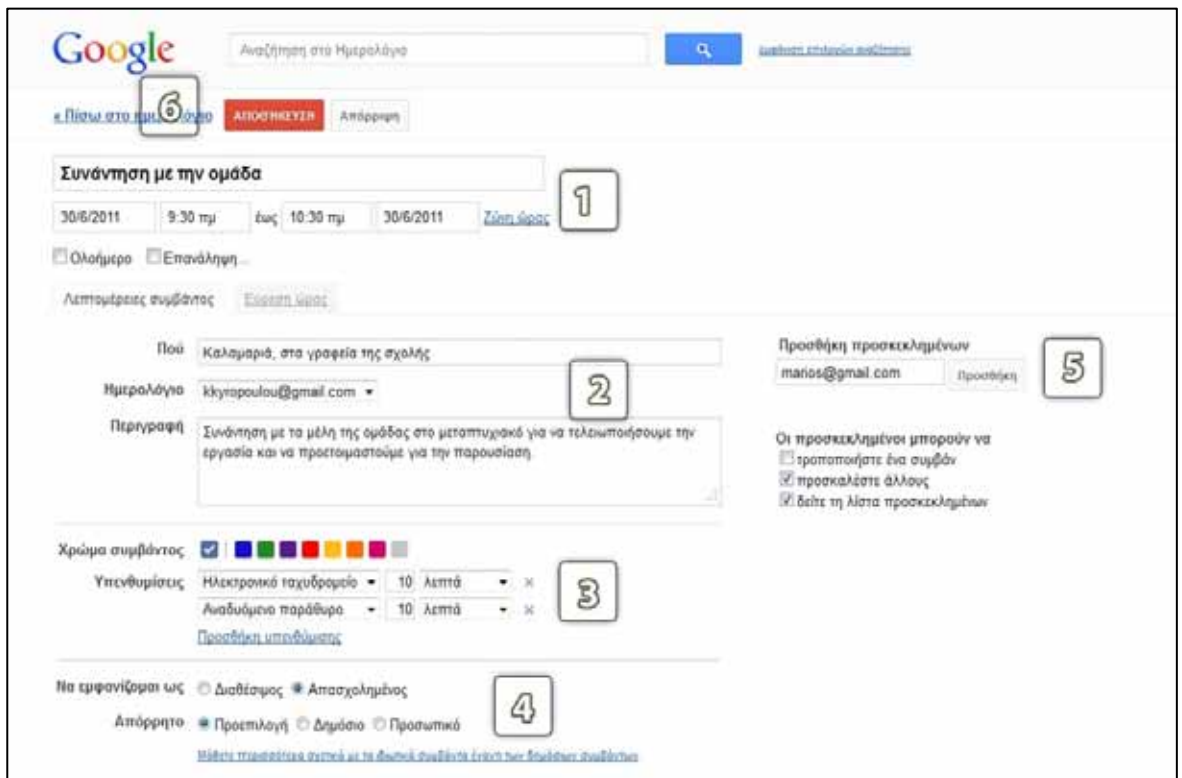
Google

Αναζήτηση στο Ημερολόγιο

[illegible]

« Πίσω στο ημε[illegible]όγιο 6 ΑΠΟΘΗΚΕΥΣΗ Απόρριψη

Συνάντηση με την ομάδα

1

30/6/2011 9:30 πμ έως 10:30 πμ 30/6/2011 Ζώνη ώρας

Ολοήμερο Επανάληψη...

Λεπτομέρειες συμβάντος Εύρεση ώρας

Πού Καλαμαριά, στα γραφεία της σχολής

Ημερολόγιο kkyropoulou@gmail.com

2

Περιγραφή Συνάντηση με τα μέλη της ομάδας στο μεταπτυχιακό για να τελειωποιήσουμε την εργασία και να προετοιμαστούμε για την παρουσίαση.

Προσθήκη προσκεκλημένων

marios@gmail.com Προσθήκη

5

Οι προσκεκλημένοι μπορούν να
τροποποιήστε ένα συμβάν
προσκαλέστε άλλους
δείτε τη λίστα προσκεκλημένων

Χρώμα συμβάντος

Υπενθυμίσεις Ηλεκτρονικό ταχυδρομείο 10 λεπτά ×
Αναδυόμενο παράθυρο 10 λεπτά ×
Προσθήκη υπενθύμισης

3

Να εμφανίζομαι ως Διαθέσιμος Απασχολημένος

Απόρρητο Προεπιλογή Δημόσιο Προσωπικό

4

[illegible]